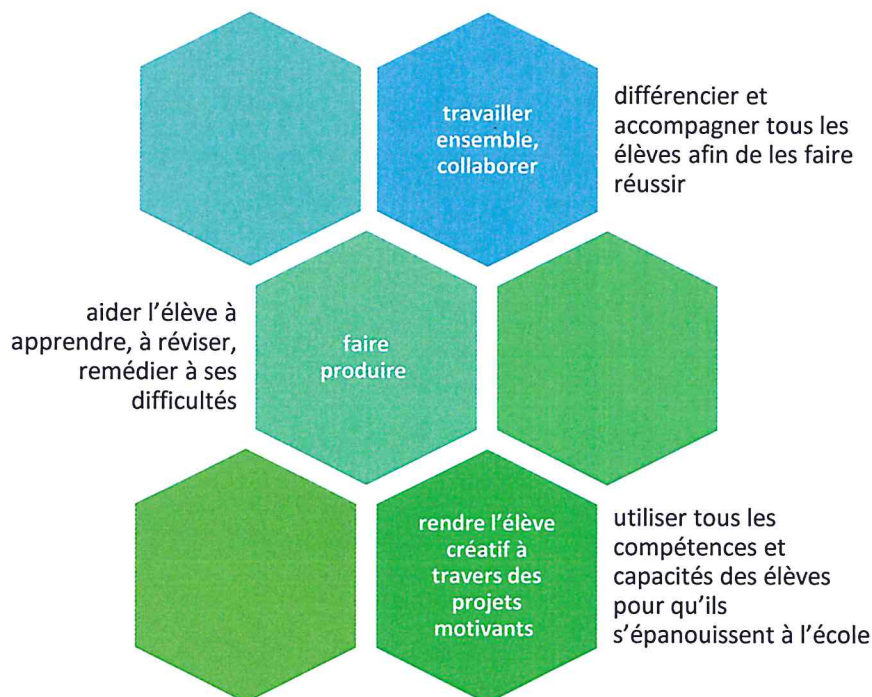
travailler ensemble, collaborer

différencier et accompagner tous les élèves afin de les faire réussir

aider l'élève à apprendre, à réviser, remédier à ses difficultés

faire produire

rendre l'élève créatif à travers des projets motivants

utiliser tous les compétences et capacités des élèves pour qu'ils s'épanouissent à l'école